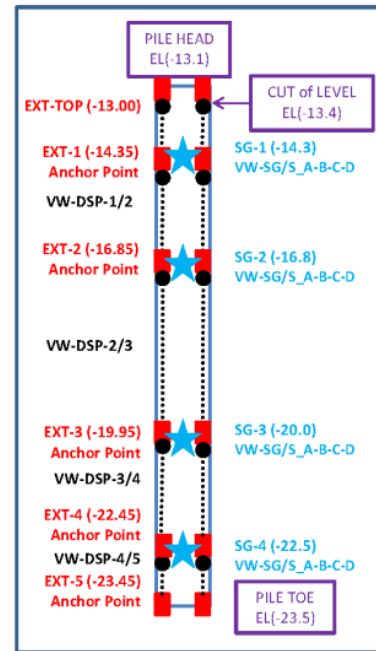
PILE HEAD
EL(-13.1)

CUT of LEVEL
EL(-13.4)

EXT-TOP (-13.00)

EXT-1 (-14.35)
Anchor Point

SG-1 (-14.3)
VW-SG/S_A-B-C-D

VW-DSP-1/2

EXT-2 (-16.85)
Anchor Point

SG-2 (-16.8)
VW-SG/S_A-B-C-D

VW-DSP-2/3

EXT-3 (-19.95)
Anchor Point

SG-3 (-20.0)
VW-SG/S_A-B-C-D

VW-DSP-3/4

EXT-4 (-22.45)
Anchor Point

VW-DSP-4/5

SG-4 (-22.5)
VW-SG/S_A-B-C-D

EXT-5 (-23.45)
Anchor Point

PILE TOE
EL(-23.5)